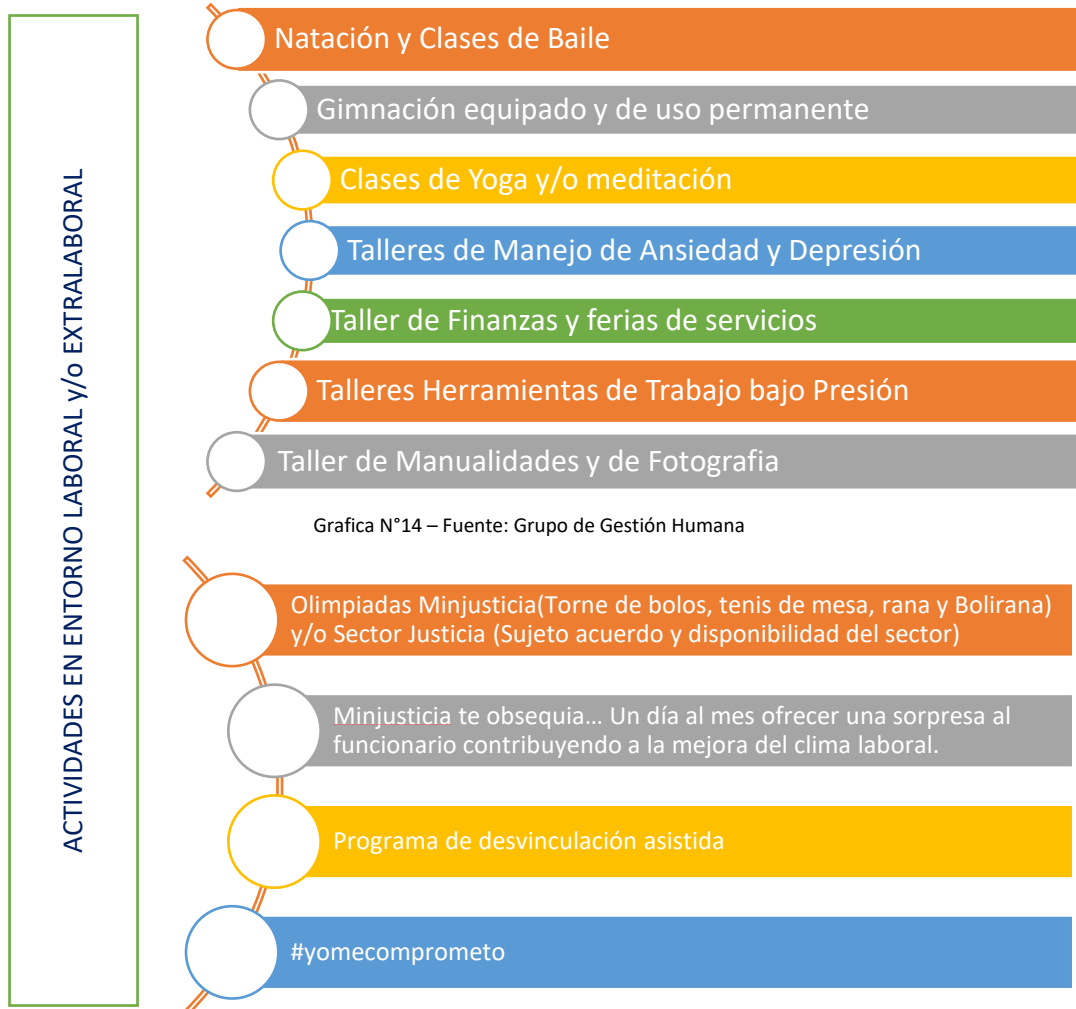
ACTIVIDADES EN ENTORNO LABORAL y/o EXTRALABORAL

Natación y Clases de Baile

Gimnación equipado y de uso permanente

Clases de Yoga y/o meditación

Talleres de Manejo de Ansiedad y Depresión

Taller de Finanzas y ferias de servicios

Talleres Herramientas de Trabajo bajo Presión

Taller de Manualidades y de Fotografia

Grafica N°14 – Fuente: Grupo de Gestión Humana

Olimpiadas Minjusticia(Torne de bolos, tenis de mesa, rana y Bolirana) y/o Sector Justicia (Sujeto acuerdo y disponibilidad del sector)

Minjusticia te obsequia… Un día al mes ofrecer una sorpresa al funcionario contribuyendo a la mejora del clima laboral.

Programa de desvinculación asistida

#yomecomprometo